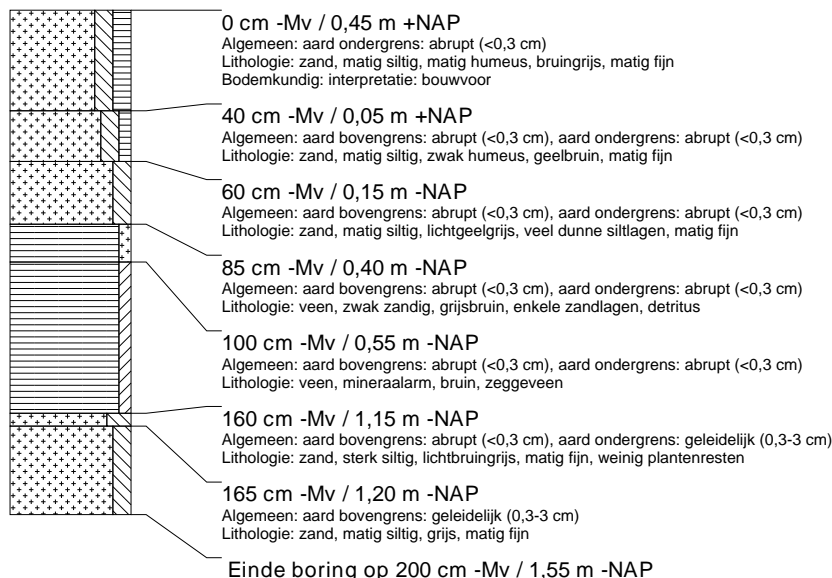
0 cm -Mv / 0,45 m +NAP
Algemeen: aard ondergrens: abrupt (<0,3 cm)
Lithologie: zand, matig siltig, matig humeus, bruingrijs, matig fijn
Bodemkundig: interpretatie: bouwvoor

40 cm -Mv / 0,05 m +NAP
Algemeen: aard bovengrens: abrupt (<0,3 cm), aard ondergrens: abrupt (<0,3 cm)
Lithologie: zand, matig siltig, zwak humeus, geelbruin, matig fijn

60 cm -Mv / 0,15 m -NAP
Algemeen: aard bovengrens: abrupt (<0,3 cm), aard ondergrens: abrupt (<0,3 cm)
Lithologie: zand, matig siltig, lichtgeelgrijs, veel dunne siltlagen, matig fijn

85 cm -Mv / 0,40 m -NAP
Algemeen: aard bovengrens: abrupt (<0,3 cm), aard ondergrens: abrupt (<0,3 cm)
Lithologie: veen, zwak zandig, grijsbruin, enkele zandlagen, detritus

100 cm -Mv / 0,55 m -NAP
Algemeen: aard bovengrens: abrupt (<0,3 cm), aard ondergrens: abrupt (<0,3 cm)
Lithologie: veen, mineraalarm, bruin, zeggeveen

160 cm -Mv / 1,15 m -NAP
Algemeen: aard bovengrens: abrupt (<0,3 cm), aard ondergrens: geleidelijk (0,3-3 cm)
Lithologie: zand, sterk siltig, lichtbruingrijs, matig fijn, weinig plantenresten

165 cm -Mv / 1,20 m -NAP
Algemeen: aard bovengrens: geleidelijk (0,3-3 cm)
Lithologie: zand, matig siltig, grijs, matig fijn

Einde boring op 200 cm -Mv / 1,55 m -NAP